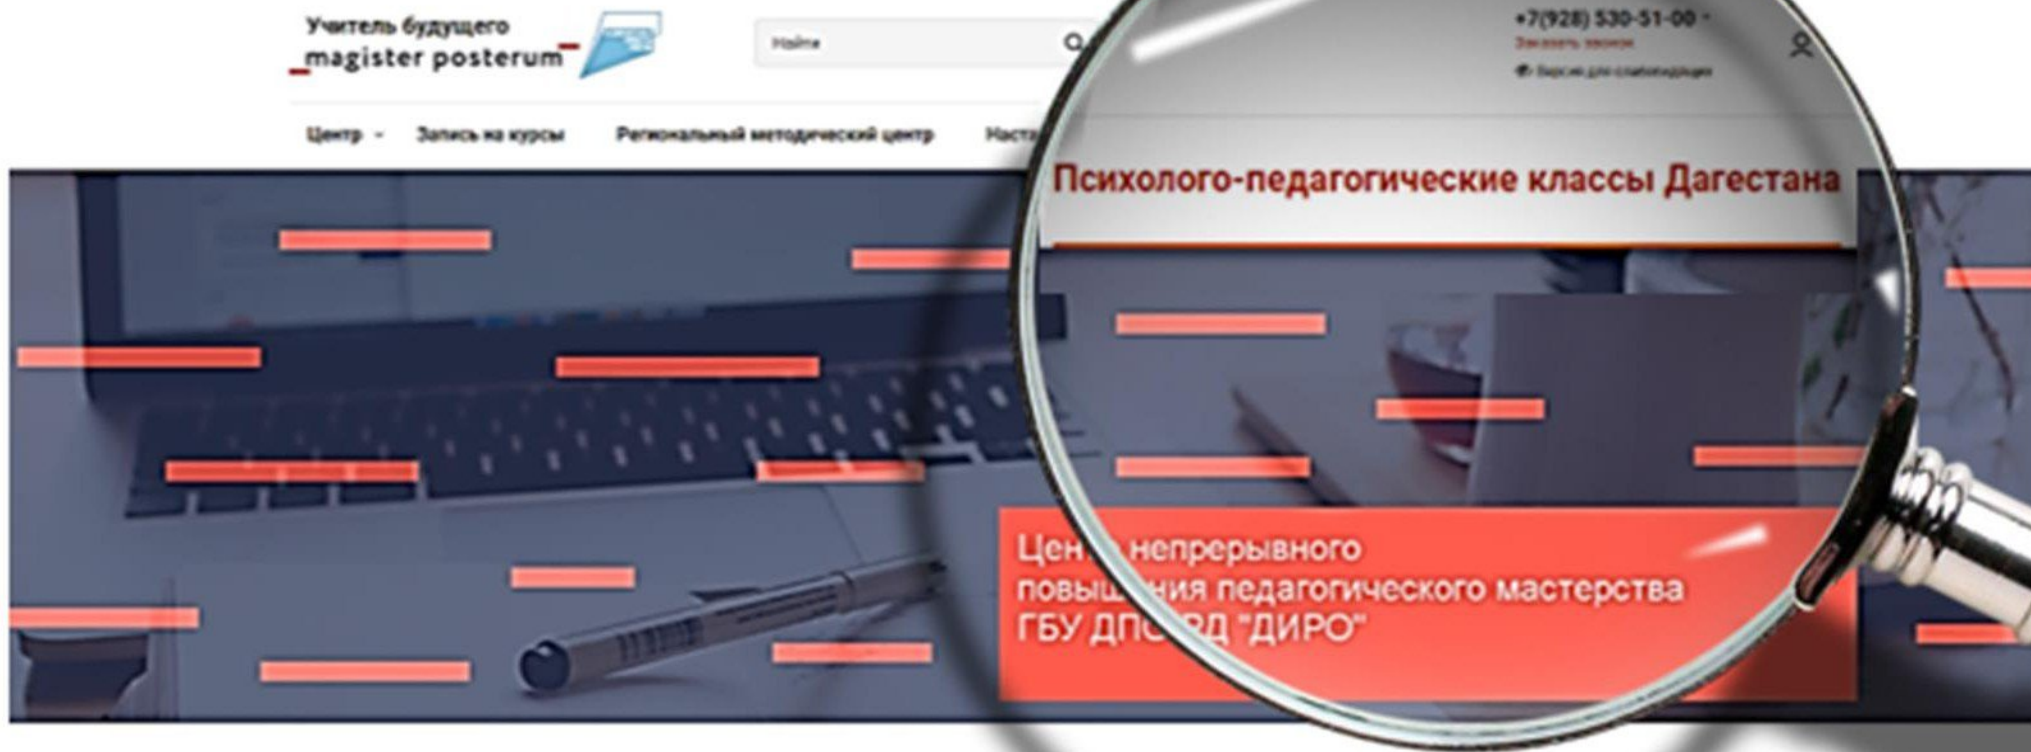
Учитель будущего
magister posterum

Найти

+7(928) 530-51-00
Заказать звонок
Версия для слабовидящих

Центр
Запись на курсы
Региональный методический центр
Наст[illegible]

Психолого-педагогические классы Дагестана

Цен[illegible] непрерывного повыш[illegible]ния педагогического мастерства ГБУ ДП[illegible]РД "ДИРО"